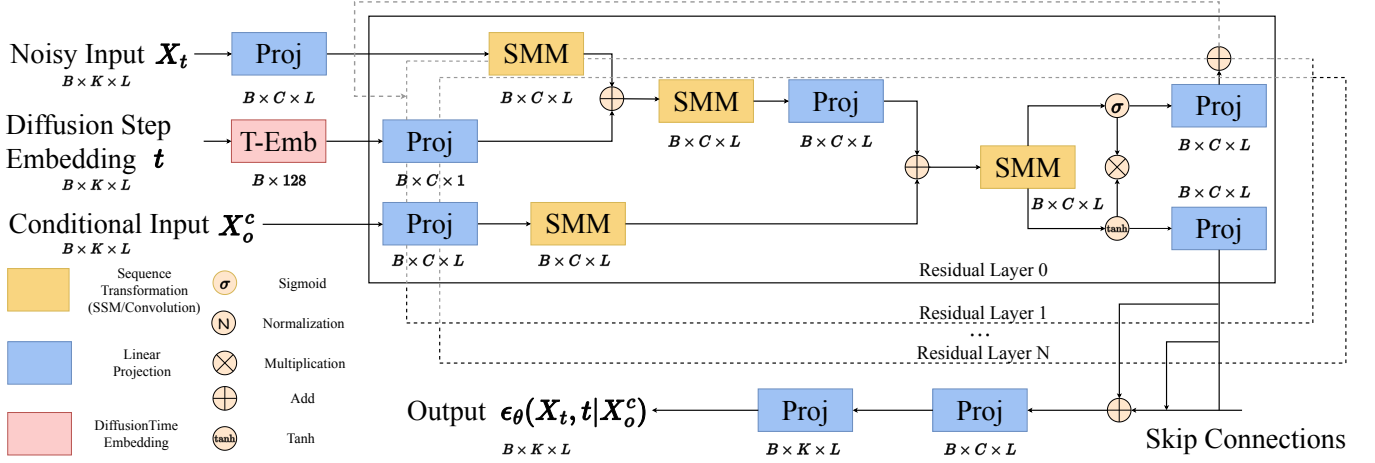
Noisy Input $X_t$
$B \times K \times L$

Proj
$B \times C \times L$

SMM
$B \times C \times L$

Diffusion Step Embedding $t$
$B \times K \times L$

T-Emb
$B \times 128$

Proj
$B \times C \times 1$

SMM
$B \times C \times L$

Proj
$B \times C \times L$

SMM
$B \times C \times L$

$\sigma$

Proj
$B \times C \times L$

$B \times C \times L$

Conditional Input $X_o^c$
$B \times K \times L$

Proj
$B \times C \times L$

SMM
$B \times C \times L$

tanh

Proj

Residual Layer 0

Residual Layer 1

...

Residual Layer N

Sequence Transformation (SSM/Convolution)

$\sigma$ Sigmoid

N Normalization

Linear Projection

Multiplication

Add

DiffusionTime Embedding

tanh Tanh

Output $\epsilon_\theta(X_t, t|X_o^c)$
$B \times K \times L$

Proj
$B \times K \times L$

Proj
$B \times C \times L$

Skip Connections